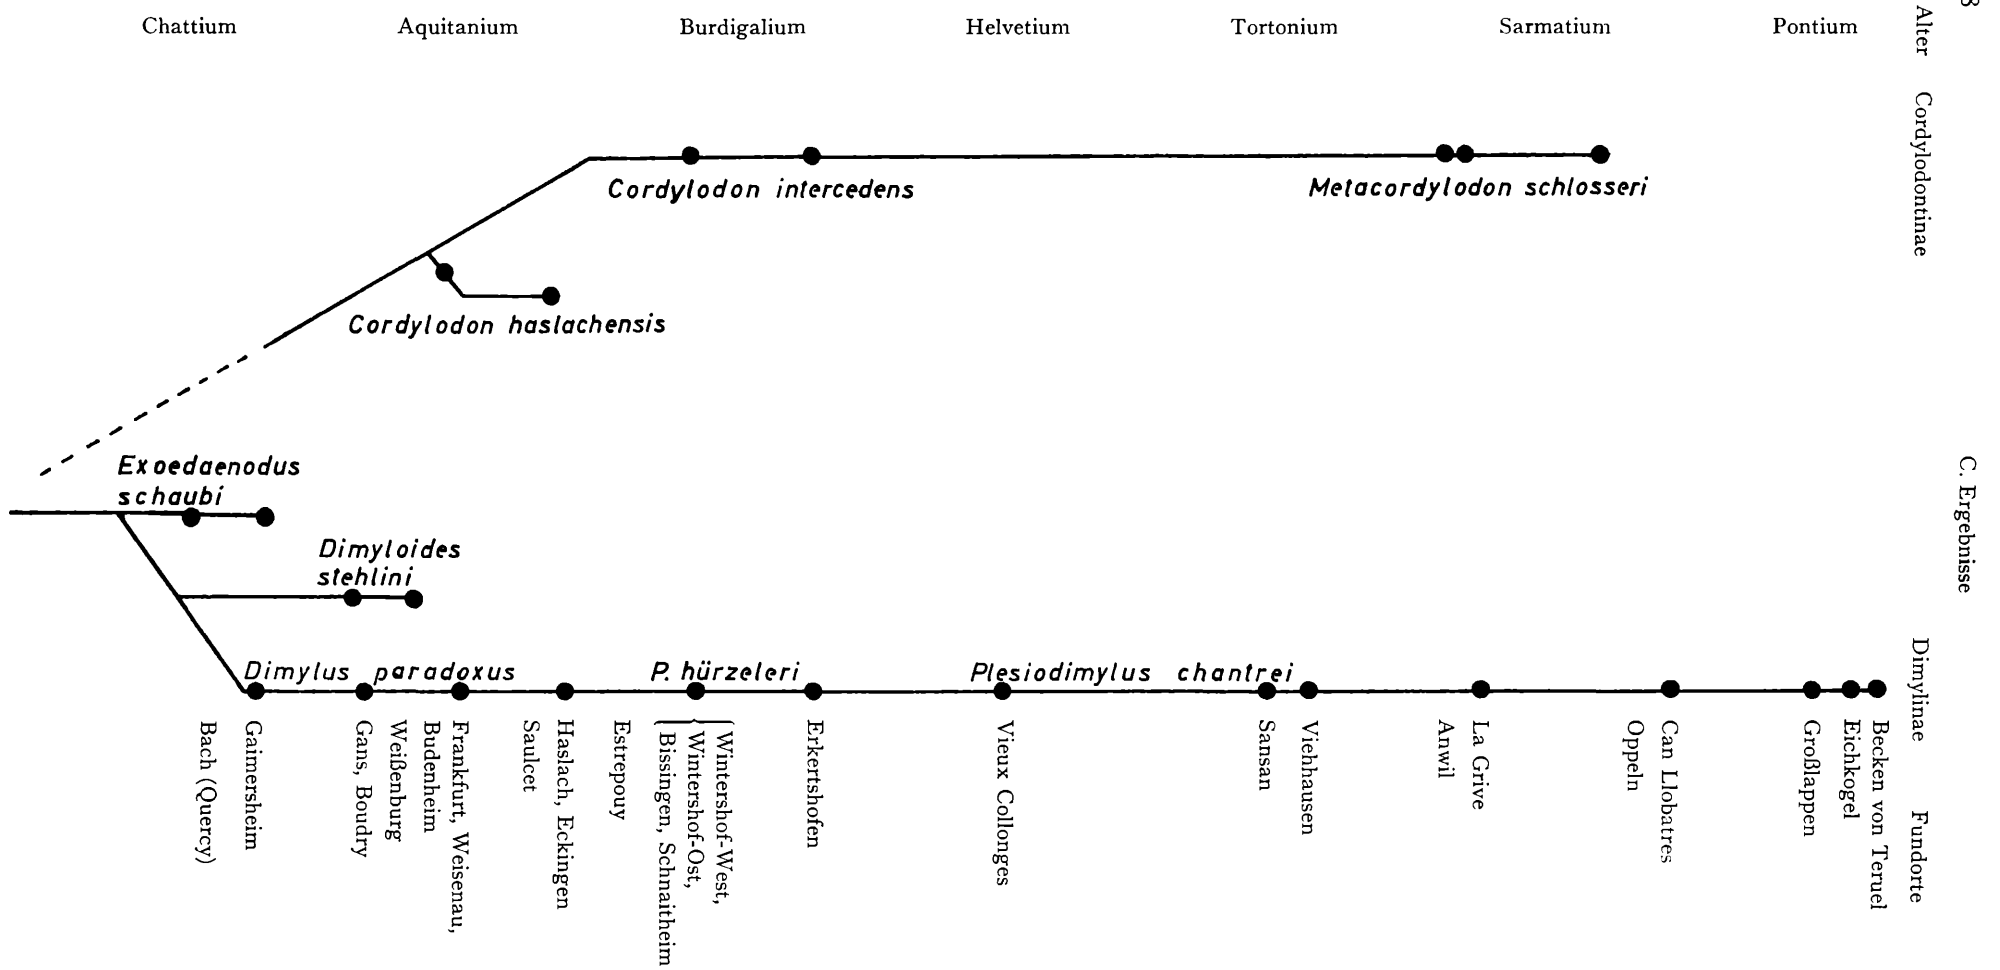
Chattium Aquitanium Burdigalium Helvetium Tortonium Sarmatium Pontium

Alter

Cordylodontinae

Cordylodon intercedens

Metacordylodon schlosseri

Cordylodon haslachensis

C. Ergebnisse

Exoedaenodus schaubi

Dimyloides stehlini

Dimylinae

Dimylus paradoxus

P. hürzeleri

Plesiodimylus chantrei

Bach (Quercy)

Gaimersheim

Gans, Boudry

Weißenburg

Budenheim

Frankfurt, Weisenau,

Saulcet

Haslach, Eckingen

Estrepouy

Bissingen, Schnaitheim

Wintershof-Ost,

Wintershof-West,

Erkertshofen

Vieux Collonges

Sansan

Viehhausen

Anwil

La Grive

Oppeln

Can Llobatres

Großlappen

Eichkogel

Becken von Teruel

Fundorte